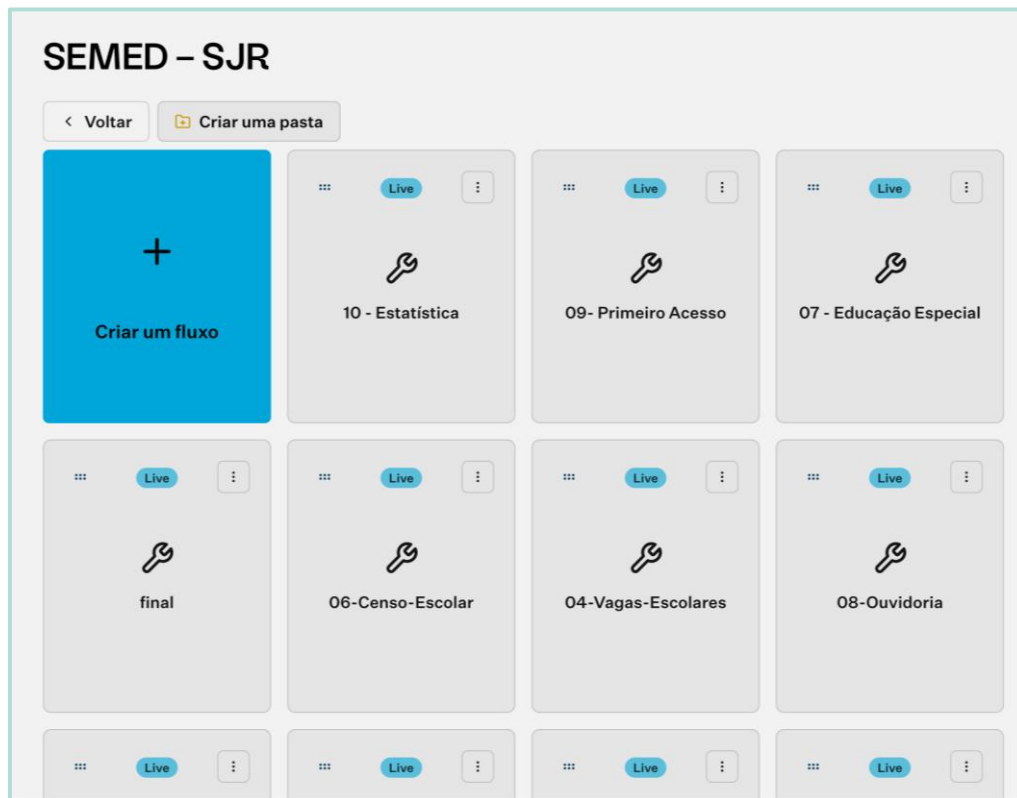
SEMED – SJR

Voltar

Criar uma pasta

+

Criar um fluxo

Live

10 - Estatística

Live

09- Primeiro Acesso

Live

07 - Educação Especial

Live

final

Live

06-Censo-Escolar

Live

04-Vagas-Escolares

Live

08-Ouvidoria

Live

Live

Live

Live